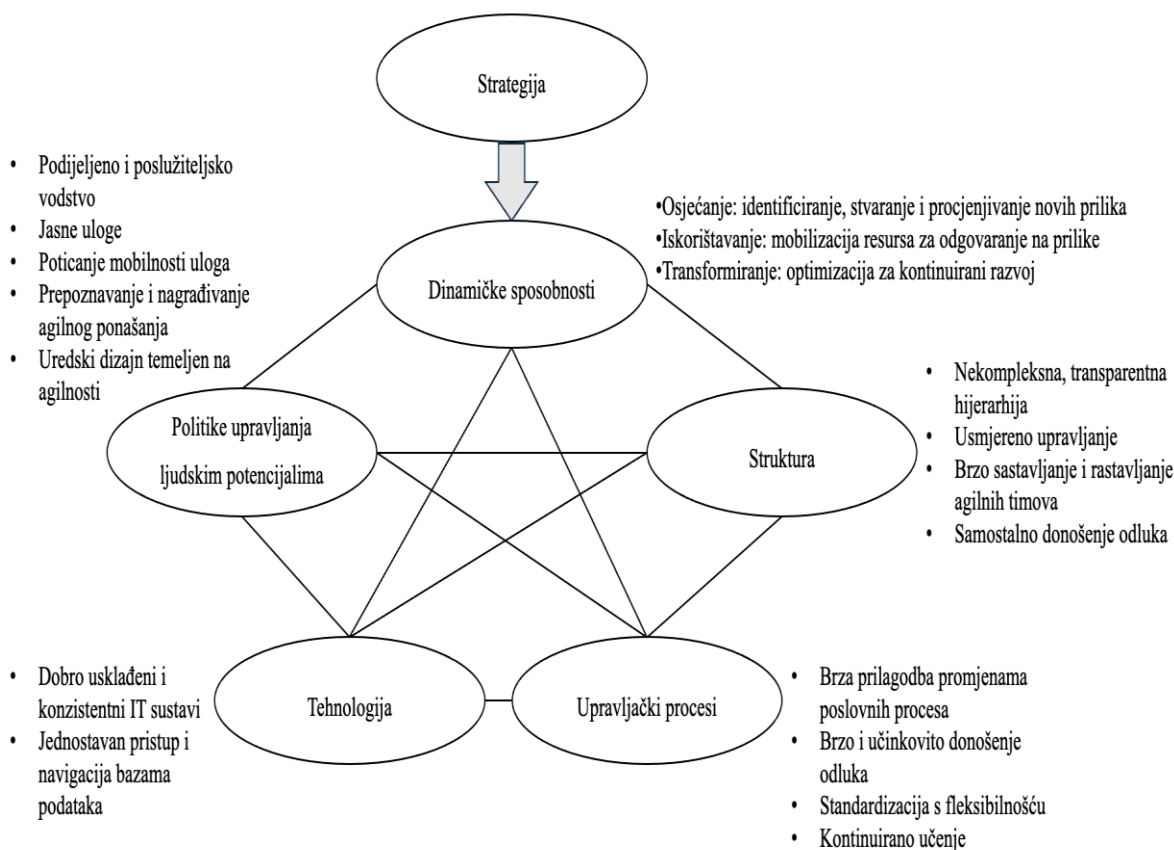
Strategija

• Podijeljeno i poslužiteljsko vodstvo
• Jasne uloge
• Poticanje mobilnosti uloga
• Prepoznavanje i nagrađivanje agilnog ponašanja
• Uredski dizajn temeljen na agilnosti

•Osjećanje: identificiranje, stvaranje i procjenjivanje novih prilika
•Iskorištavanje: mobilizacija resursa za odgovaranje na prilike
•Transformiranje: optimizacija za kontinuirani razvoj

Dinamičke sposobnosti

Politike upravljanja ljudskim potencijalima

Struktura

• Nekompleksna, transparentna hijerarhija
• Usmjereno upravljanje
• Brzo sastavljanje i rastavljanje agilnih timova
• Samostalno donošenje odluka

• Dobro usklađeni i konzistentni IT sustavi
• Jednostavan pristup i navigacija bazama podataka

Tehnologija

Upravljački procesi

• Brza prilagodba promjenama poslovnih procesa
• Brzo i učinkovito donošenje odluka
• Standardizacija s fleksibilnošću
• Kontinuirano učenje